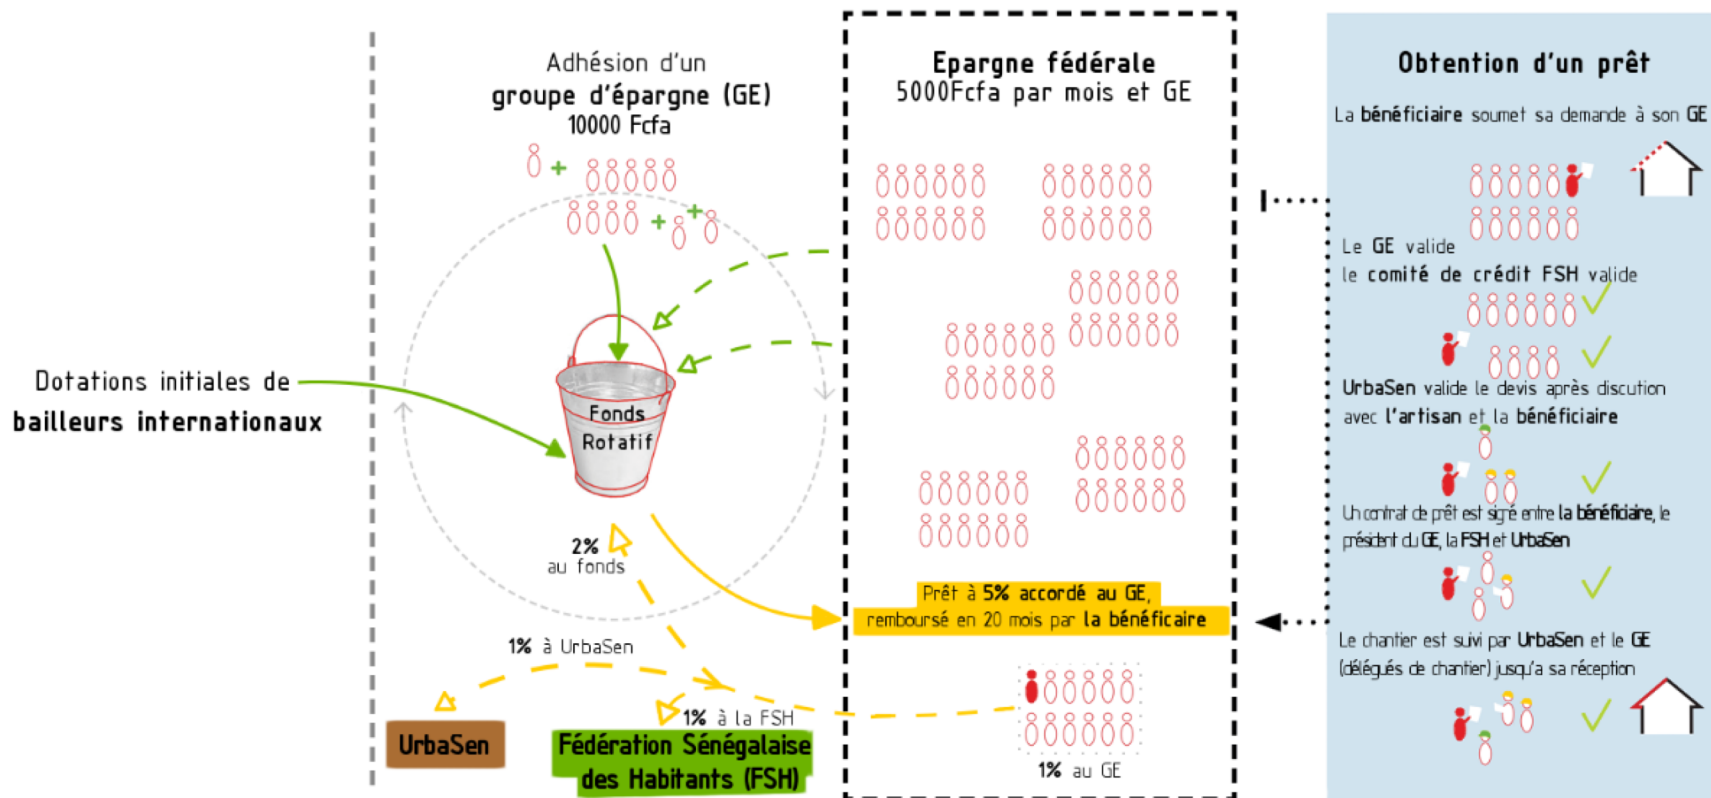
Adhésion d'un
groupe d'épargne (GE)
10000 Fcfa

Dotations initiales de
bailleurs internationaux

Fonds
Rotatif

2%
au fonds

1% à UrbaSen

1% à la FSH

UrbaSen

Fédération Sénégalaise
des Habitants (FSH)

Epargne fédérale
5000Fcfa par mois et GE

Prêt à 5% accordé au GE,
remboursé en 20 mois par la bénéficaire

1% au GE

Obtention d'un prêt

La bénéficiaire soumet sa demande à son GE

Le GE valide
le comité de crédit FSH valide

UrbaSen valide le devis après discution
avec l'artisan et la bénéficiaire

Un contrat de prêt est signé entre la bénéficiaire, le président du GE, la FSH et UrbaSen

Le chantier est suivi par UrbaSen et le GE
(délégués de chantier) jusqu'a sa réception